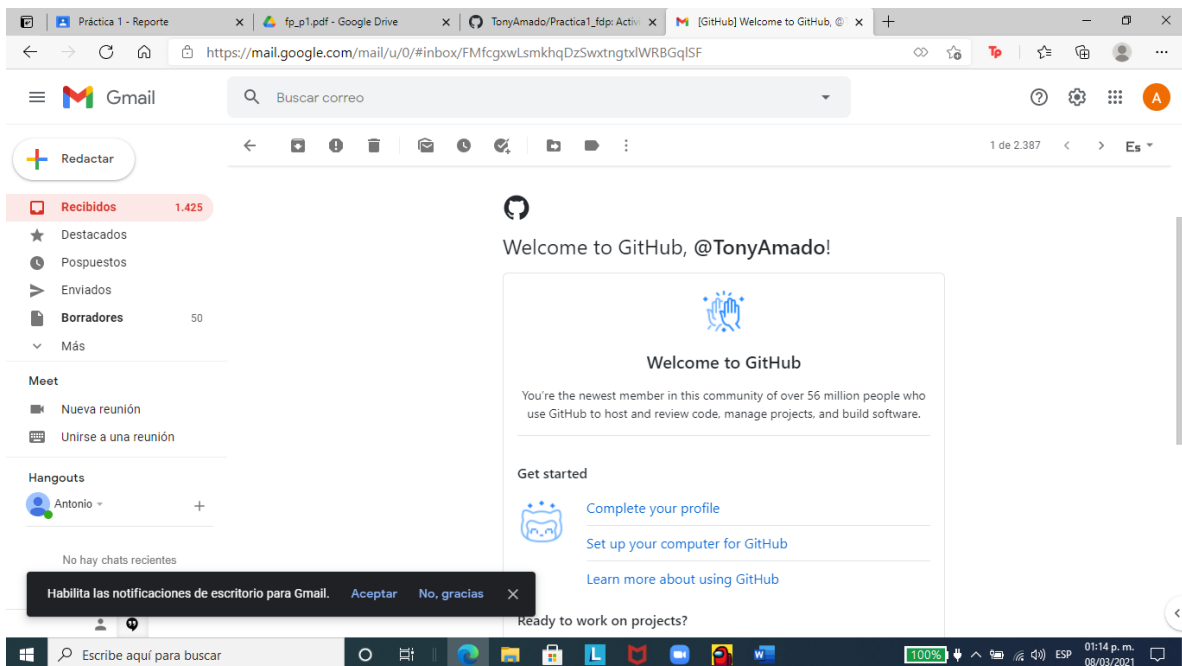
Práctica 1 - Reporte
fp_p1.pdf - Google Drive
TonyAmado/Practica1_fdp: Activ
[GitHub] Welcome to GitHub, @
https://mail.google.com/mail/u/0/#inbox/FMfcgxwLsmkhqDzSwxtngtxlWRBGqlSF

Gmail
Buscar correo

Redactar
Recibidos 1.425
Destacados
Pospuestos
Enviados
Borradores 50
Más

Meet
Nueva reunión
Unirse a una reunión

Hangouts
Antonio

No hay chats recientes

1 de 2.387
Es

Welcome to GitHub, @TonyAmado!

Welcome to GitHub

You're the newest member in this community of over 56 million people who use GitHub to host and review code, manage projects, and build software.

Get started

Complete your profile

Set up your computer for GitHub

Learn more about using GitHub

Ready to work on projects?

Habilita las notificaciones de escritorio para Gmail. Aceptar No, gracias

Escribe aquí para buscar
100%
ESP
01:14 p. m.
08/03/2021